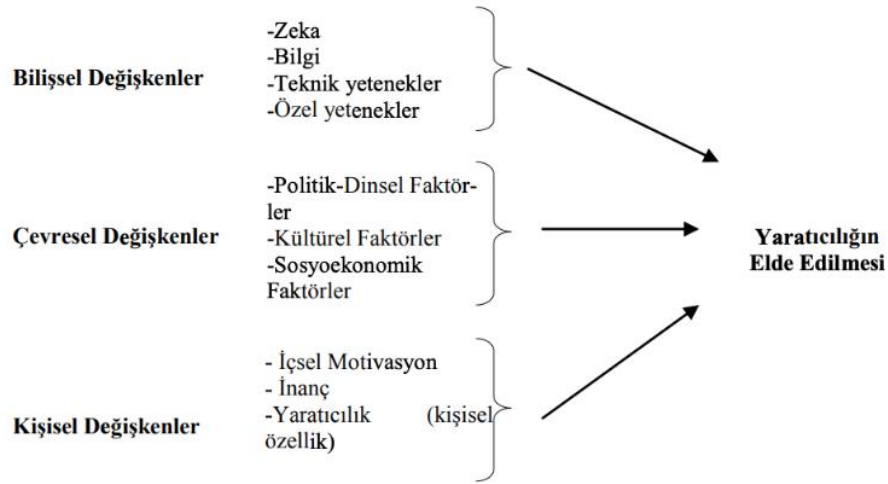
Bilişsel Değişkenler

-Zeka
-Bilgi
-Teknik yetenekler
-Özel yetenekler

Çevresel Değişkenler

-Politik-Dinsel Faktörler
-Kültürel Faktörler
-Sosyoekonomik Faktörler

Kişisel Değişkenler

- İçsel Motivasyon
- İnanç
-Yaratıcılık (kişisel özellik)

Yaratıcılığın Elde Edilmesi